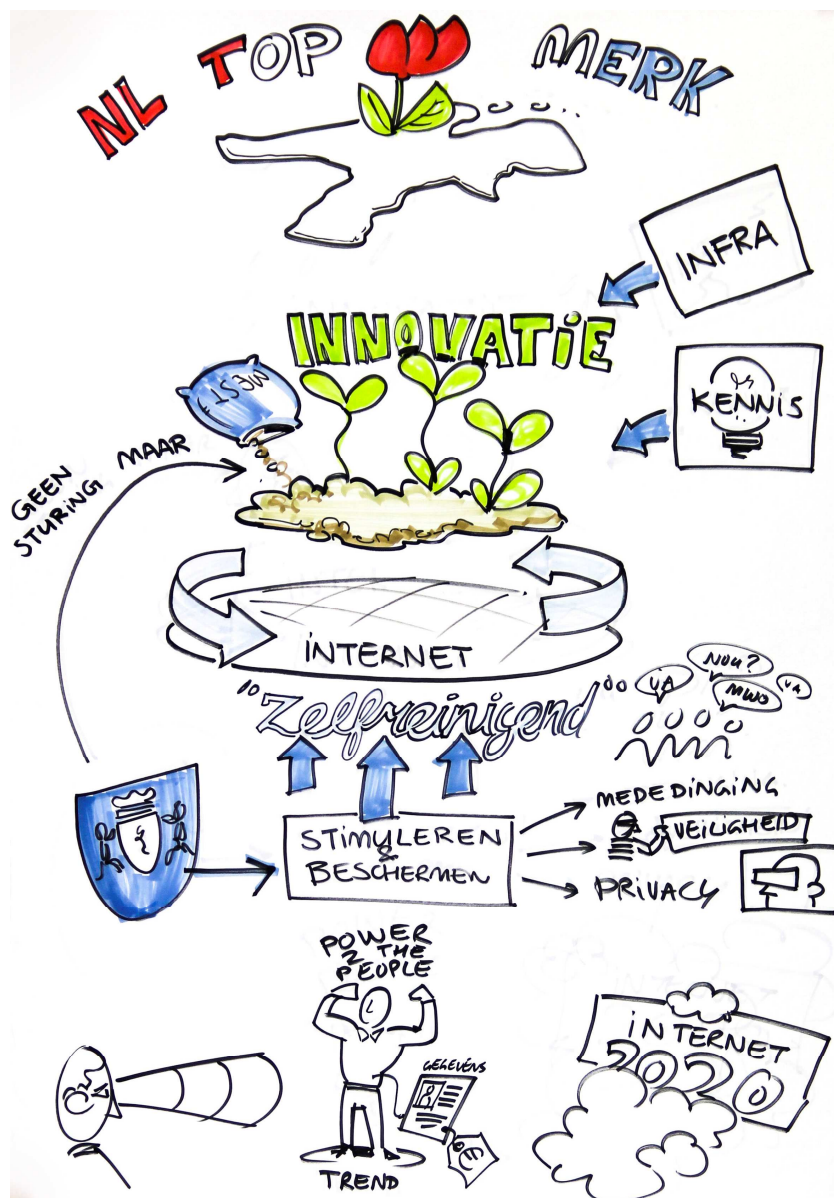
NL TOP MERK

INFRA

INNOVATIE

KENNIS

WEST

GEEN STURING MAAR

INTERNET

Zelfreinigend

JA
NUH?
MWO
JA

MEDEDINGING
VEILIGHEID

STIMULEREN & BESCHERMEN

PRIVACY

POWER 2 THE PEOPLE

GEGEVENS

TREND

INTERNET 2020